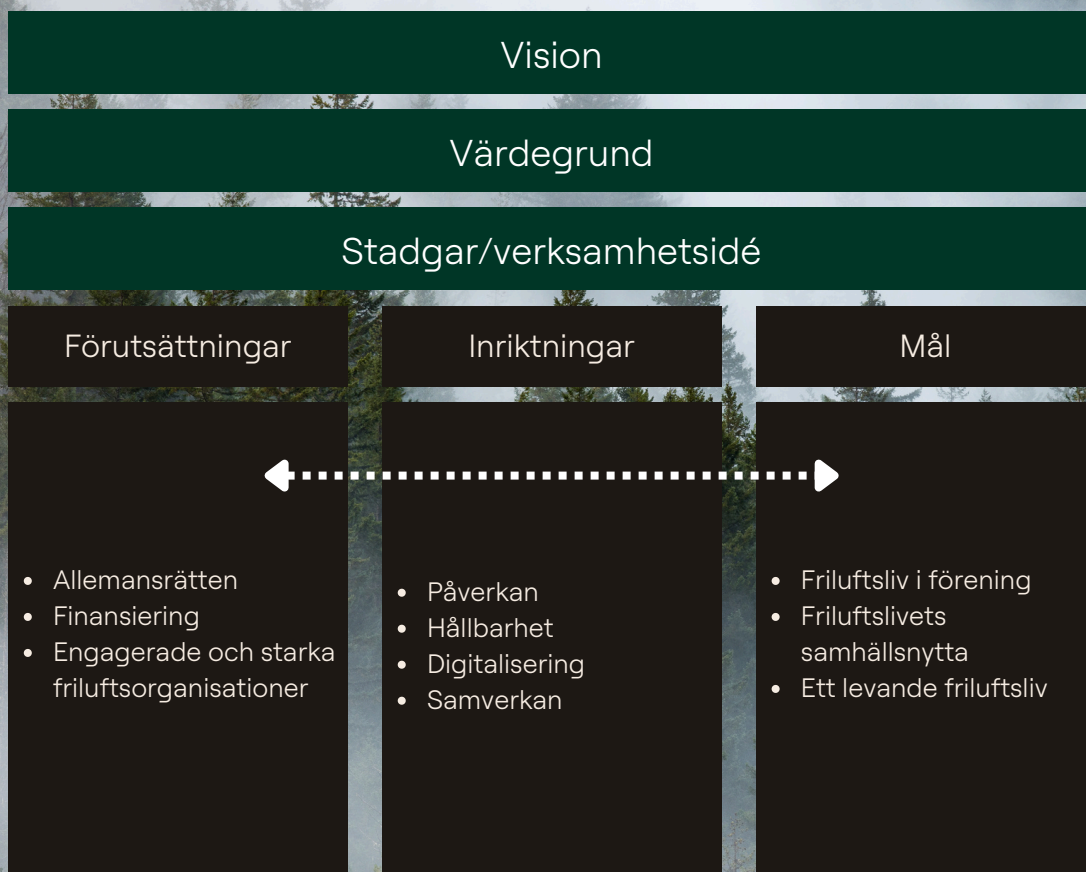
Vision

Värdegrund

Stadgar/verksamhetsidé

Förutsättningar

- Allemansrätten
- Finansiering
- Engagerade och starka friluftsorganisationer

Inriktningar

- Påverkan
- Hållbarhet
- Digitalisering
- Samverkan

Mål

- Friluftsliv i förening
- Friluftslivets samhällsnytta
- Ett levande friluftsliv